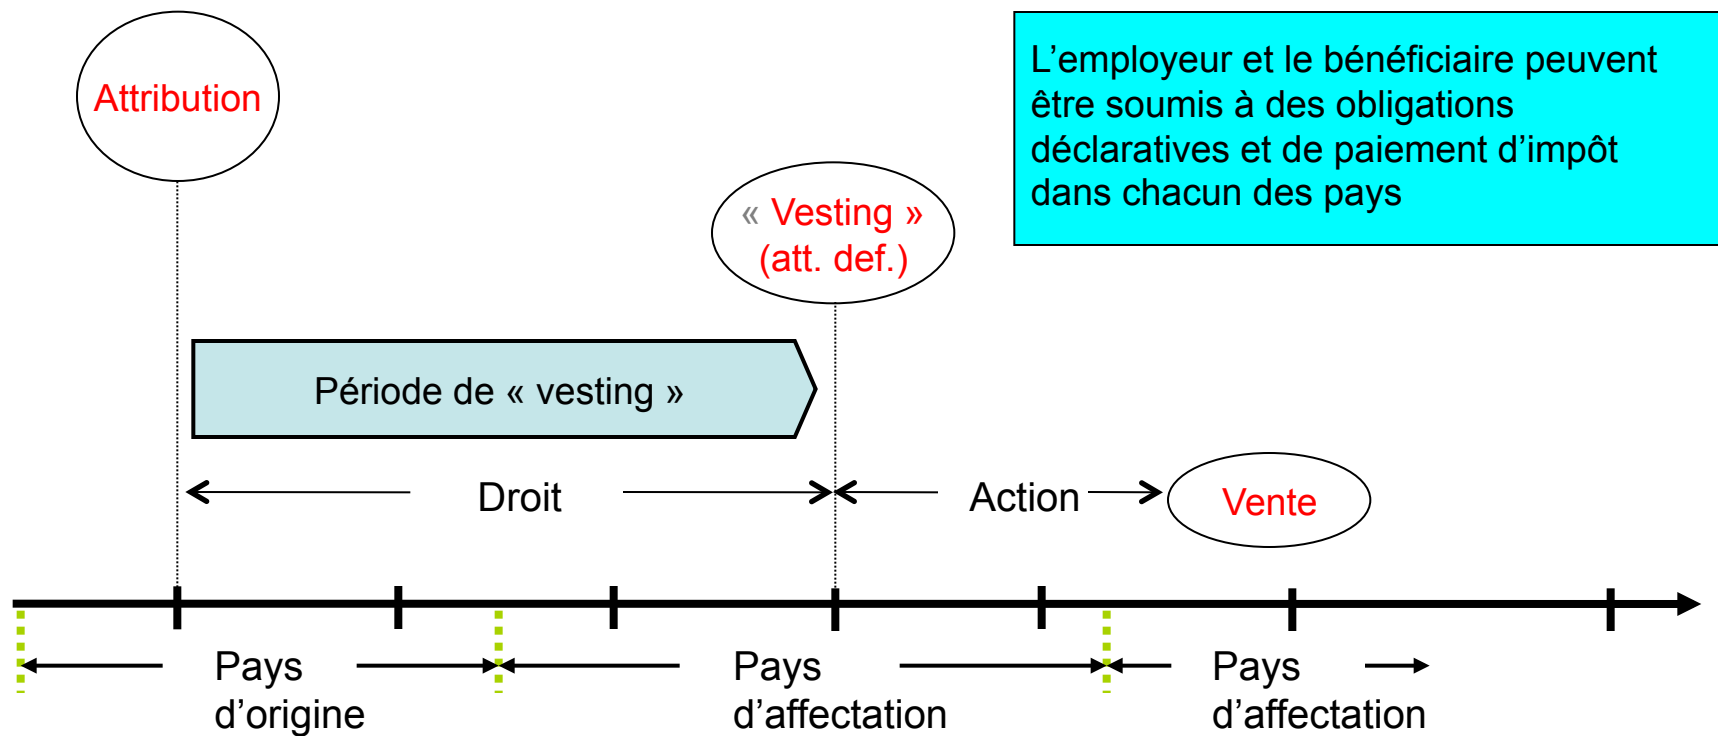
Attribution

L’employeur et le bénéficiaire peuvent être soumis à des obligations déclaratives et de paiement d’impôt dans chacun des pays

« Vesting » (att. def.)

Période de « vesting »

Droit

Action

Vente

Pays d’origine

Pays d’affectation

Pays d’affectation